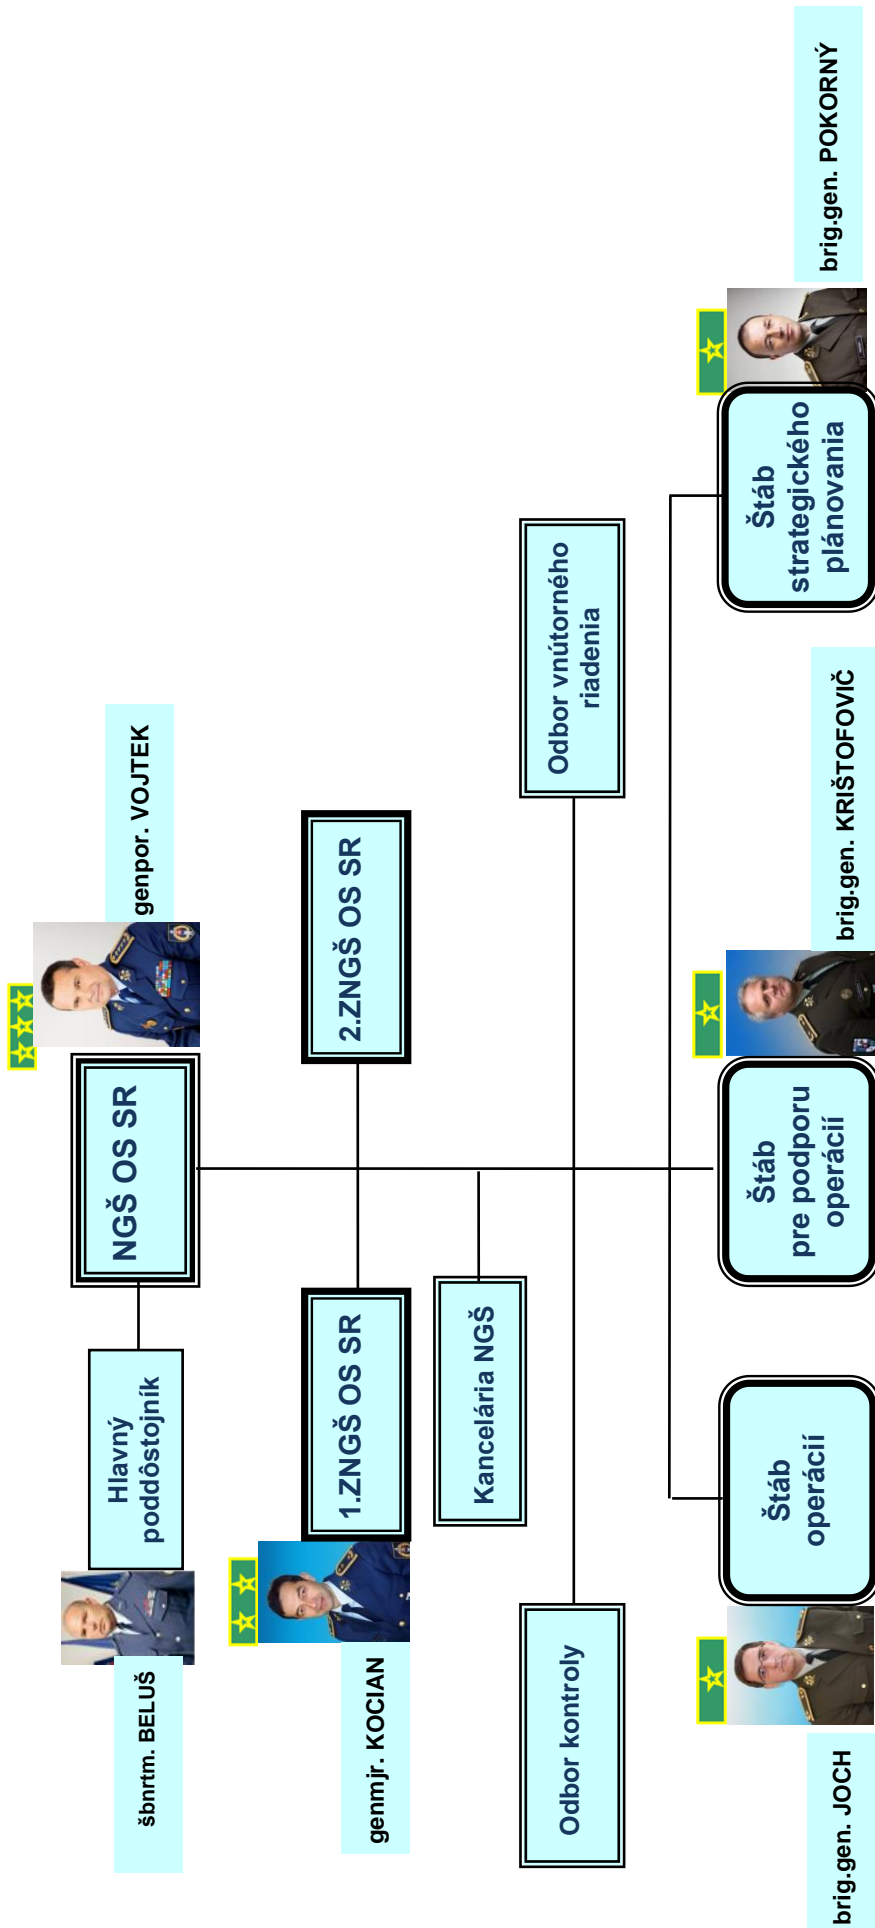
NGŠ OS SR

genpor. VOJTEK

Hlavný poddôstojník

šbnrtm. BELUŠ

1.ZNGŠ OS SR

genmjr. KOCIAN

2.ZNGŠ OS SR

Kancelária NGŠ

Odbor kontroly

Odbor vnútorného riadenia

Štáb operácií

brig.gen. JOCH

Štáb pre podporu operácií

brig.gen. KRIŠTOFOVIČ

Štáb strategického plánovania

brig.gen. POKORNÝ